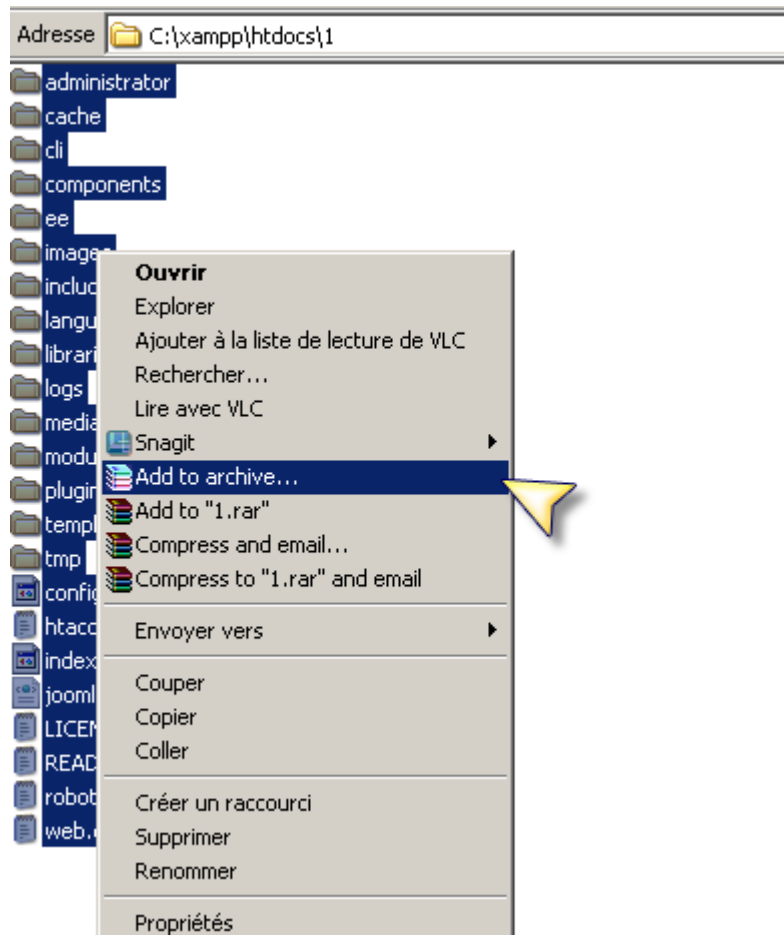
Adresse C:\xampp\htdocs\1

administrator
cache
cli
components
ee
image
incluc
langu
librari
logs
media
modu
plugir
templ
tmp
config
htacc
index
jooml
LICEN
READ
robot
web.

Ouvrir
Explorer
Ajouter à la liste de lecture de VLC
Rechercher...
Lire avec VLC
Snagit
Add to archive...
Add to "1.rar"
Compress and email...
Compress to "1.rar" and email
Envoyer vers
Couper
Copier
Coller
Créer un raccourci
Supprimer
Renommer
Propriétés